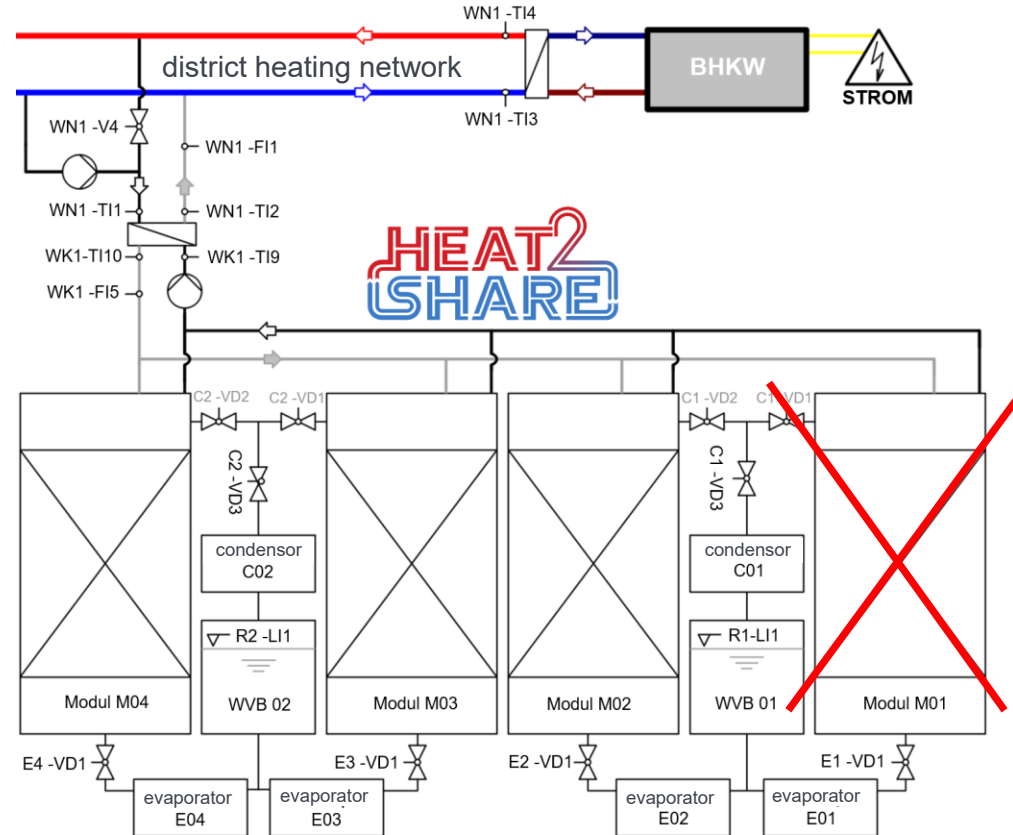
WN1 -TI4

district heating network

BHKW

STROM

WN1 -TI3

WN1 -V4

WN1 -FI1

WN1 -TI1

WN1 -TI2

WK1-TI10

WK1 -TI9

WK1 -FI5

HEAT2 SHARE

C2 -VD2

C2 -VD1

C2 -VD3

condensor C02

R2 -LI1

WVB 02

Modul M04

Modul M03

Modul M02

C1 -VD2

C1 -VD1

C1 -VD3

condensor C01

R1-LI1

WVB 01

Modul M01

E4 -VD1

E3 -VD1

E2 -VD1

E1 -VD1

evaporator E04

evaporator E03

evaporator E02

evaporator E01